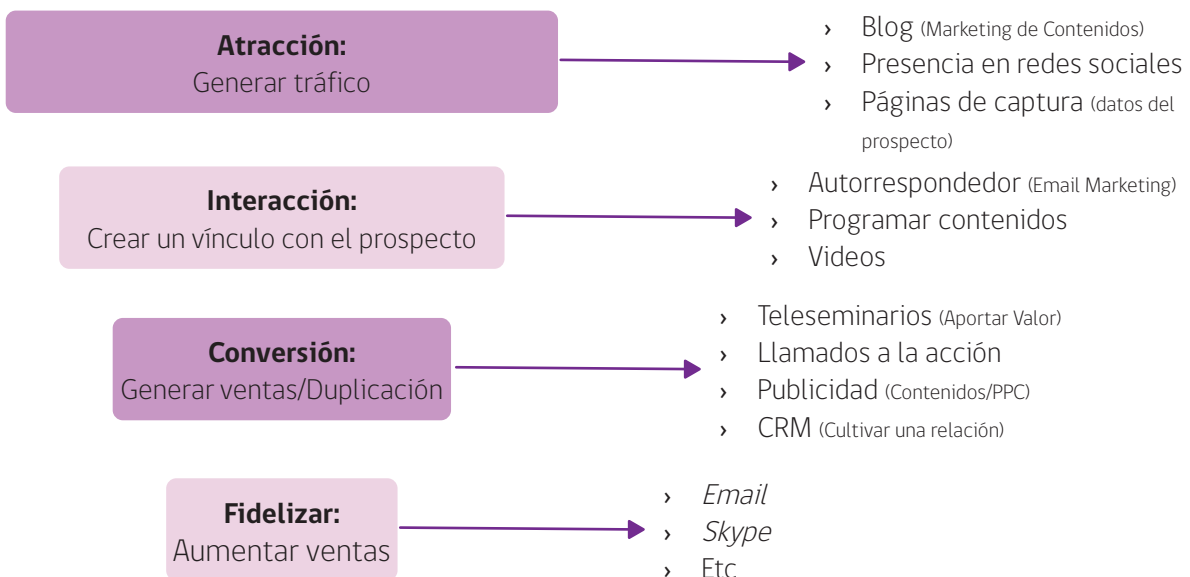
**Atracción:**
Generar tráfico

› Blog (Marketing de Contenidos)
› Presencia en redes sociales
› Páginas de captura (datos del prospecto)

**Interacción:**
Crear un vínculo con el prospecto

› Autorrespondedor (Email Marketing)
› Programar contenidos
› Videos

**Conversión:**
Generar ventas/Duplicación

› Teleseminarios (Aportar Valor)
› Llamados a la acción
› Publicidad (Contenidos/PPC)
› CRM (Cultivar una relación)

**Fidelizar:**
Aumentar ventas

› *Email*
› *Skype*
› Etc.